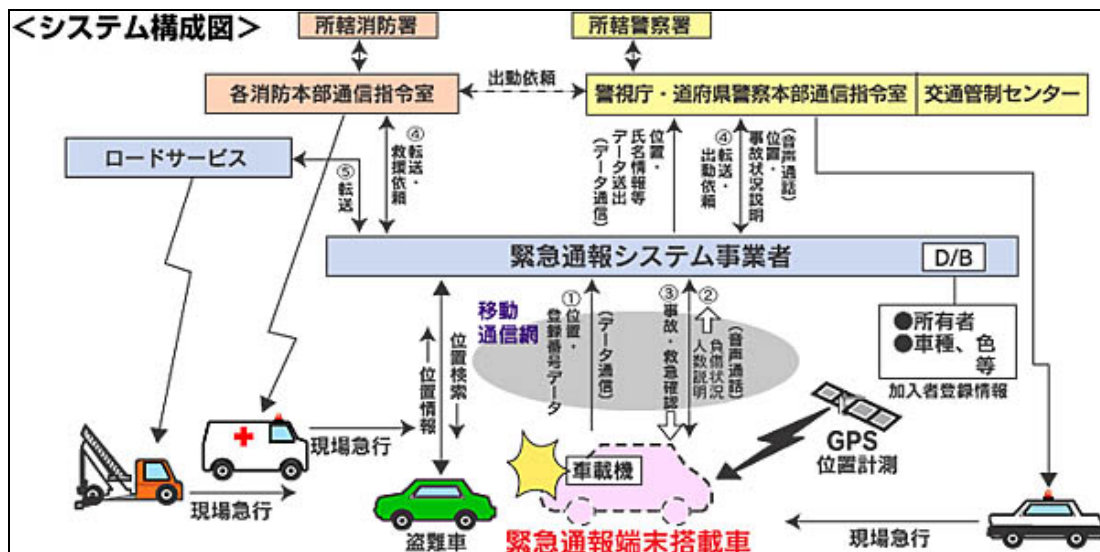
<システム構成図>

所轄消防署

所轄警察署

各消防本部通信指令室

出動依頼

警視庁・道府県警察本部通信指令室

交通管制センター

ロードサービス

⑤転送

④転送・救援依頼

位置・氏名情報等データ送出(データ通信)

④転送・出動依頼

位置・事故状況説明(音声通話)

緊急通報システム事業者

D/B

移動通信網

①位置・登録番号データ(データ通信)

③事故・救急確認

②負傷状況人数説明(音声通話)

位置検索

位置情報

●所有者
●車種、色等

加入者登録情報

GPS
位置計測

現場急行

現場急行

車載機

盗難車

緊急通報端末搭載車

現場急行